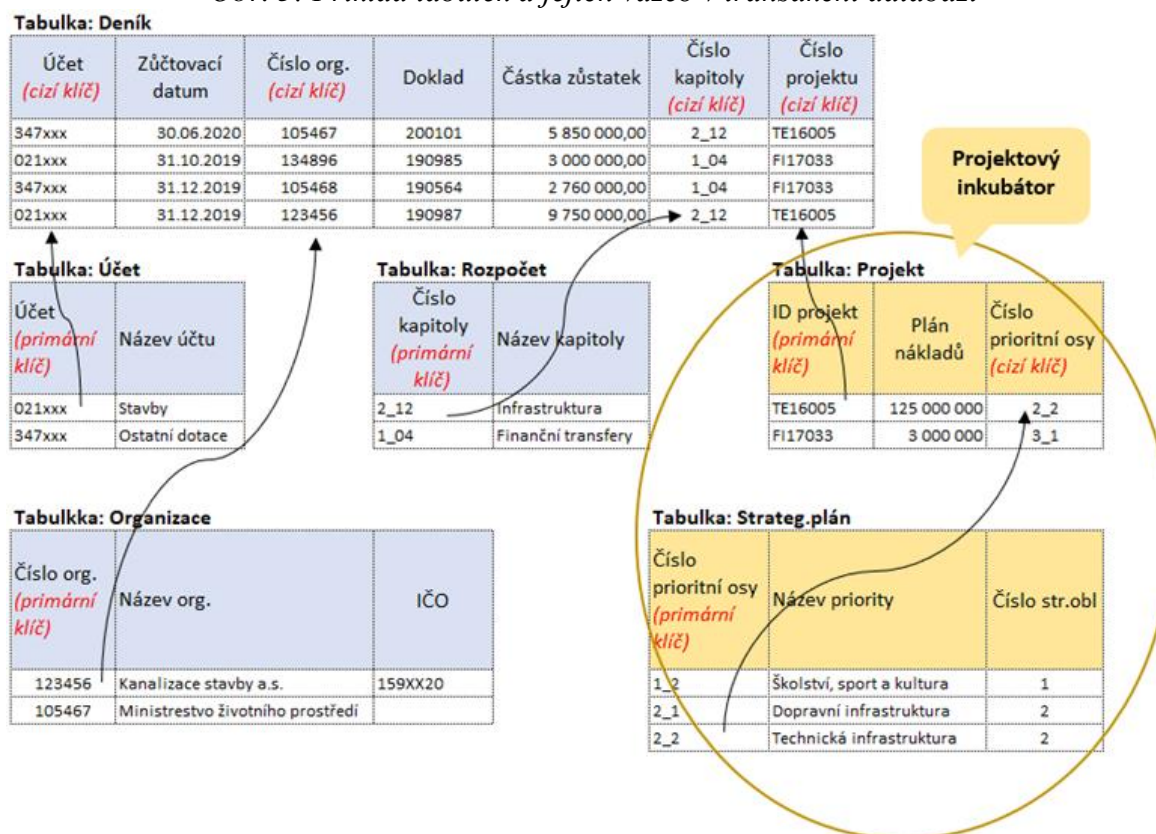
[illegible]

Tabulka: Deník

| Účet (cizí klíč) | Zúčtovací datum | Číslo org. (cizí klíč) | Doklad | Částka zůstatek | Číslo kapitoly (cizí klíč) | Číslo projektu (cizí klíč) |
|---|---|---|---|---|---|---|
| 347xxx | 30.06.2020 | 105467 | 200101 | 5 850 000,00 | 2_12 | TE16005 |
| 021xxx | 31.10.2019 | 134896 | 190985 | 3 000 000,00 | 1_04 | FI17033 |
| 347xxx | 31.12.2019 | 105468 | 190564 | 2 760 000,00 | 1_04 | FI17033 |
| 021xxx | 31.12.2019 | 123456 | 190987 | 9 750 000,00 | 2_12 | TE16005 |

Projektový inkubátor

Tabulka: Účet

| Účet (primární klíč) | Název účtu |
|---|---|
| 021xxx | Stavby |
| 347xxx | Ostatní dotace |

Tabulka: Rozpočet

| Číslo kapitoly (primární klíč) | Název kapitoly |
|---|---|
| 2_12 | Infrastruktura |
| 1_04 | Finanční transfery |

Tabulka: Projekt

| ID projekt (primární klíč) | Plán nákladů | Číslo prioritní osy (cizí klíč) |
|---|---|---|
| TE16005 | 125 000 000 | 2_2 |
| FI17033 | 3 000 000 | 3_1 |

Tabulkka: Organizace

| Číslo org. (primární klíč) | Název org. | IČO |
|---|---|---|
| 123456 | Kanalizace stavby a.s. | 159XX20 |
| 105467 | Ministrestvo životního prostředí | |

Tabulka: Strateg.plán

| Číslo prioritní osy (primární klíč) | Název priority | Číslo str.obl |
|---|---|---|
| 1_2 | Školství, sport a kultura | 1 |
| 2_1 | Dopravní infrastruktura | 2 |
| 2_2 | Technická infrastruktura | 2 |